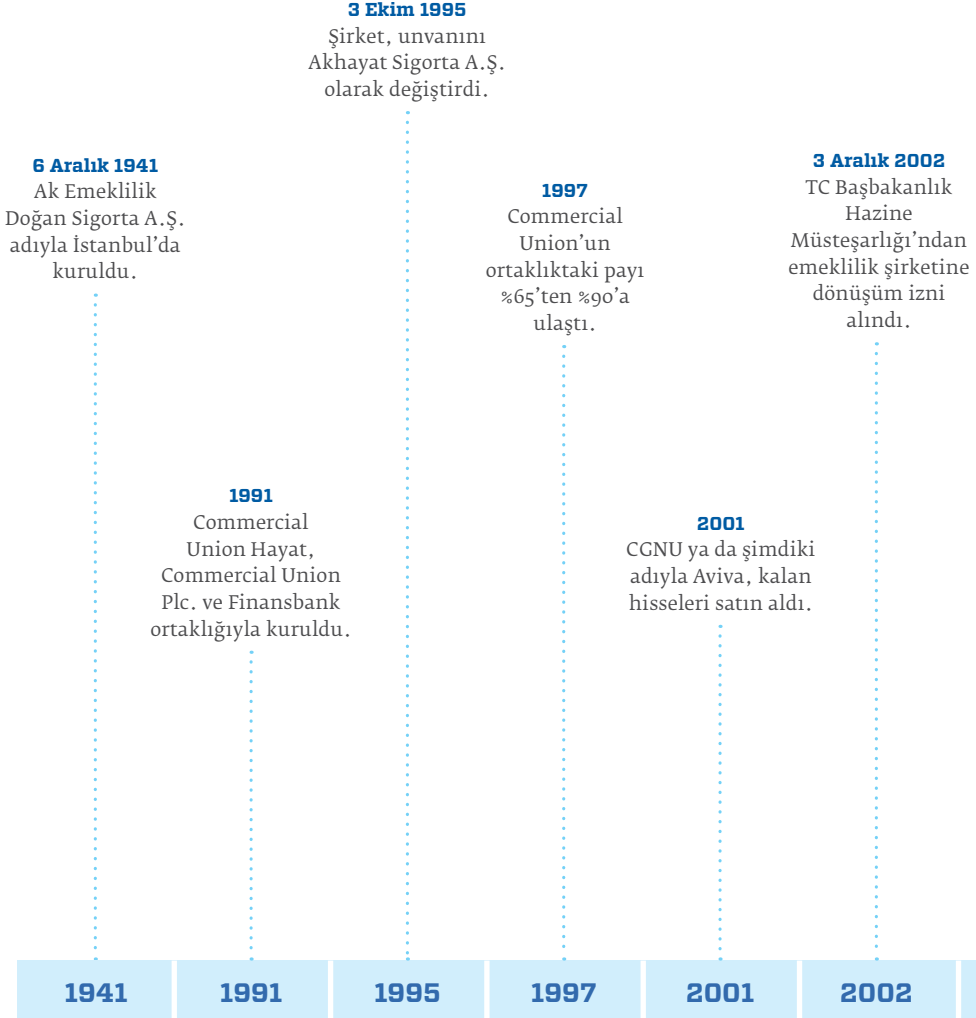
**3 Ekim 1995**
Şirket, unvanını Akhayat Sigorta A.Ş. olarak değiştirdi.

**6 Aralık 1941**
Ak Emeklilik Doğan Sigorta A.Ş. adıyla İstanbul'da kuruldu.

**1997**
Commercial Union'un ortaklıktaki payı %65'ten %90'a ulaştı.

**3 Aralık 2002**
TC Başbakanlık Hazine Müsteşarlığı'ndan emeklilik şirketine dönüşüm izni alındı.

**1991**
Commercial Union Hayat, Commercial Union Plc. ve Finansbank ortaklığıyla kuruldu.

**2001**
CGNU ya da şimdiki adıyla Aviva, kalan hisseleri satın aldı.

1941 1991 1995 1997 2001 2002